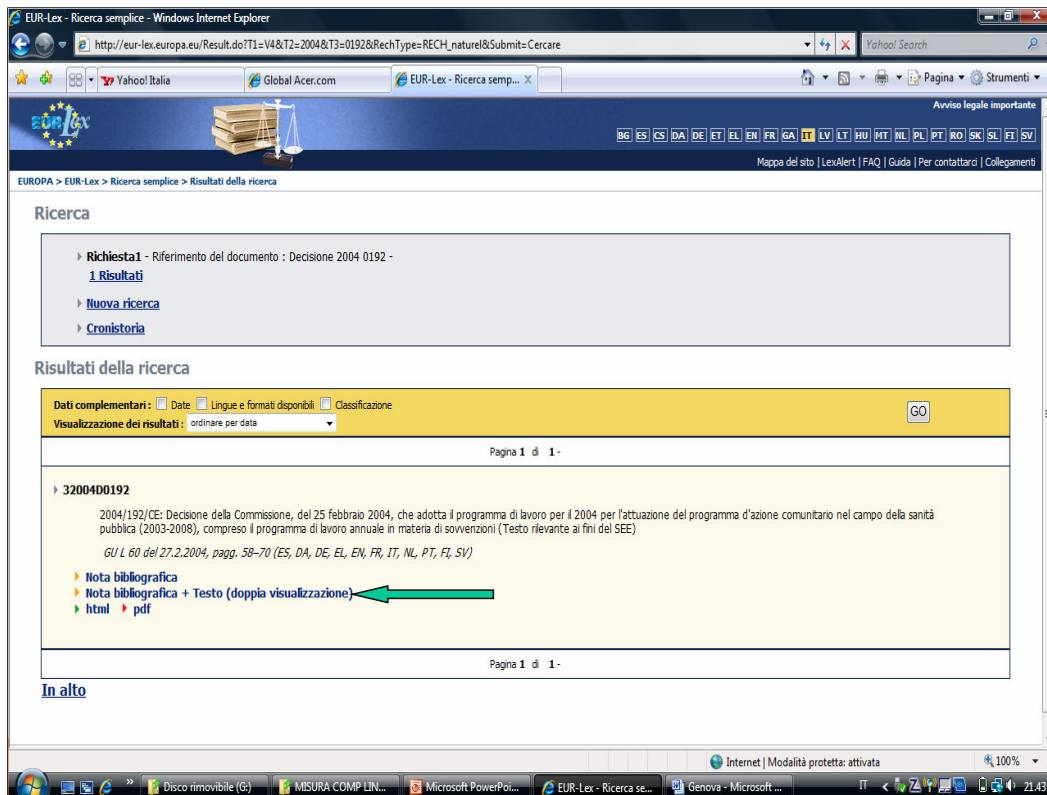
EUR-Lex - Ricerca semplice - Windows Internet Explorer

http://eur-lex.europa.eu/Result.do?T1=V4&T2=2004&T3=0192&RechType=RECH_naturel&Submit=Cercare

Yahoo! Search

Yahoo! Italia | Global Acer.com | EUR-Lex - Ricerca semp...

Pagina ▾ Strumenti ▾

Avviso legale importante

BG ES CS DA DE ET EL EN FR GA IT LV LT HU MT NL PL PT RO SK SL FI SV

Mappa del sito | LexAlert | FAQ | Guida | Per contattarci | Collegamenti

EUROPA > EUR-Lex > Ricerca semplice > Risultati della ricerca

Ricerca

Richiesta1 - Riferimento del documento : Decisione 2004 0192 -
1 Risultati

Nuova ricerca

Cronistoria

Risultati della ricerca

Dati complementari : Date Lingue e formati disponibili Classificazione
Visualizzazione dei risultati : ordinare per data

GO

Pagina 1 di 1 -

32004D0192

2004/192/CE: Decisione della Commissione, del 25 febbraio 2004, che adotta il programma di lavoro per il 2004 per l'attuazione del programma d'azione comunitario nel campo della sanità pubblica (2003-2008), compreso il programma di lavoro annuale in materia di sovvenzioni (Testo rilevante ai fini del SEE)

GU L 60 del 27.2.2004, pagg. 58–70 (ES, DA, DE, EL, EN, FR, IT, NL, PT, FI, SV)

Nota bibliografica
Nota bibliografica + Testo (doppia visualizzazione)
html pdf

Pagina 1 di 1 -

In alto

Internet | Modalità protetta: attivata 100%

Disco rimovibile (G:) | MISURA COMP LIN... | Microsoft PowerPoi... | EUR-Lex - Ricerca se... | Genova - Microsoft ... IT 21.43